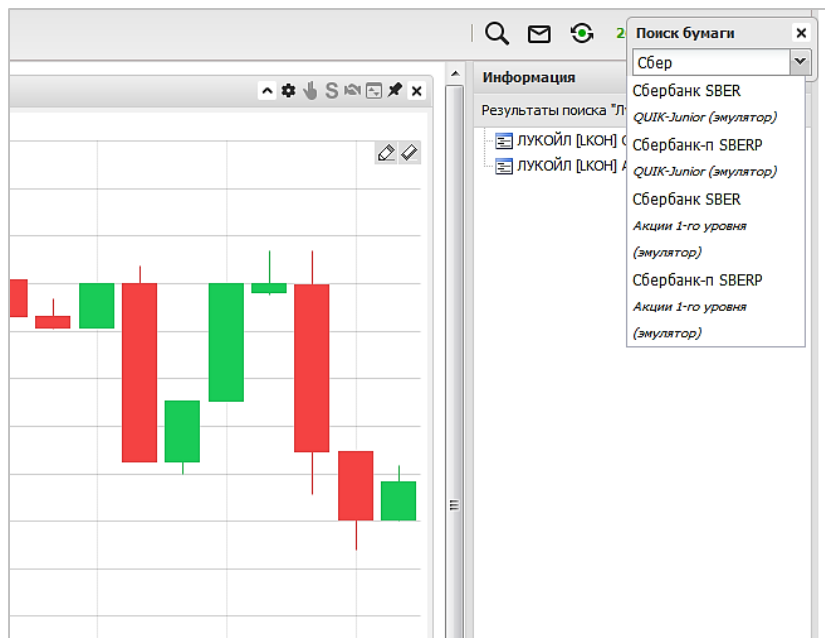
2

Поиск бумаги ×

Сбер

Сбербанк SBER
QUIK-Junior (эмулятор)
Сбербанк-п SBERP
QUIK-Junior (эмулятор)
Сбербанк SBER
Акции 1-го уровня (эмулятор)
Сбербанк-п SBERP
Акции 1-го уровня (эмулятор)

Информация

Результаты поиска "Л

ЛУКОЙЛ [LKOH] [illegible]
ЛУКОЙЛ [LKOH] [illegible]

S